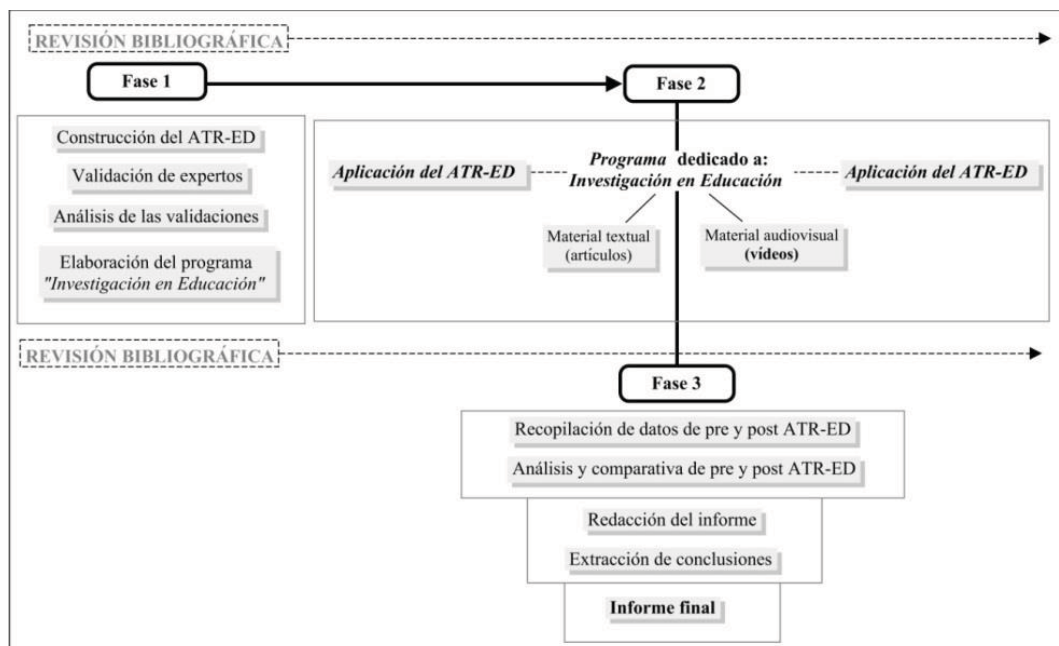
REVISIÓN BIBLIOGRÁFICA

Fase 1

Fase 2

Construcción del ATR-ED

Validación de expertos

Análisis de las validaciones

Elaboración del programa "Investigación en Educación"

Aplicación del ATR-ED

Programa dedicado a: Investigación en Educación

Aplicación del ATR-ED

Material textual (artículos)

Material audiovisual (vídeos)

REVISIÓN BIBLIOGRÁFICA

Fase 3

Recopilación de datos de pre y post ATR-ED

Análisis y comparativa de pre y post ATR-ED

Redacción del informe

Extracción de conclusiones

Informe final